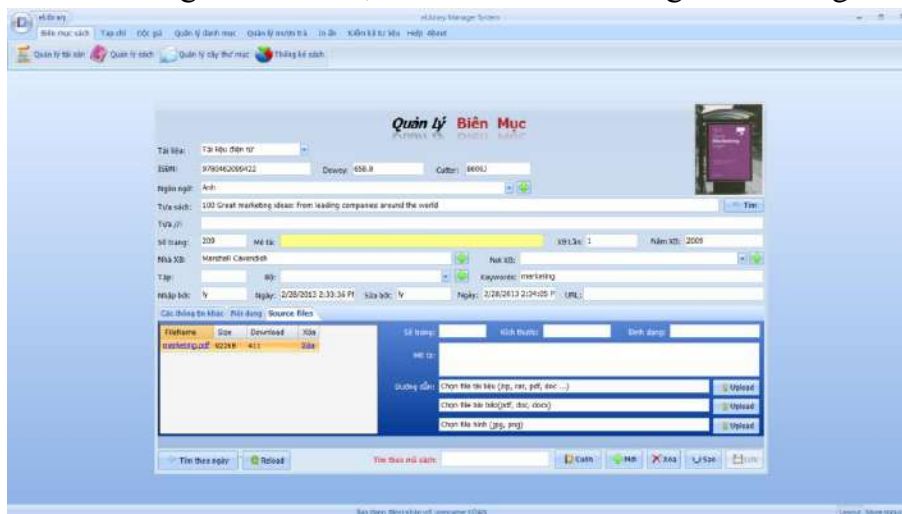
eLibrary Manager System

Biên mục sách | Tạp chí | Độc giả | Quản lý danh mục | Quản lý mượn trả | In ấn | Kiểm kê tư liệu | Help | About

Quản lý tài liệu | Quản lý sách | Quản lý cây thư mục | Thống kê sách

Quản lý Biên Mục

Tài liệu: Tài liệu điện tử
ISBN: 9780462099422 Dewey: 658.8 Cutter: 8606J
Ngôn ngữ: Anh
Tựa sách: 100 Great marketing ideas: from leading companies around the world
Tìm
Tựa //:
Số trang: 209 Mô tả: Xb Lần: 1 Năm XB: 2005
Nhà XB: Marshall Cavendish NoI XB:
Tập: Bộ: Keywords: marketing
Nhập bởi: ly Ngày: 2/28/2013 2:33:36 PM Sửa bởi: ly Ngày: 2/28/2013 2:34:05 PM URL:

Các thông tin khác | Bìa dung | Source files

| FileName | Size | Download | Xóa |
|---|---|---|---|
| marketing.pdf | 9226B | 411 | Xóa |

Số trang: Kích thước: Định dạng:
Mô tả:
Đường dẫn: Chọn file tài liệu (zip, rar, pdf, doc ...) Upload
Chọn file bài báo(pdf, doc, docx) Upload
Chọn file hình (jpg, png) Upload

Tìm theo ngày | Reload | Tìm theo mã sách: | Catn | Mới | Xóa | Sửa | Lưu

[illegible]